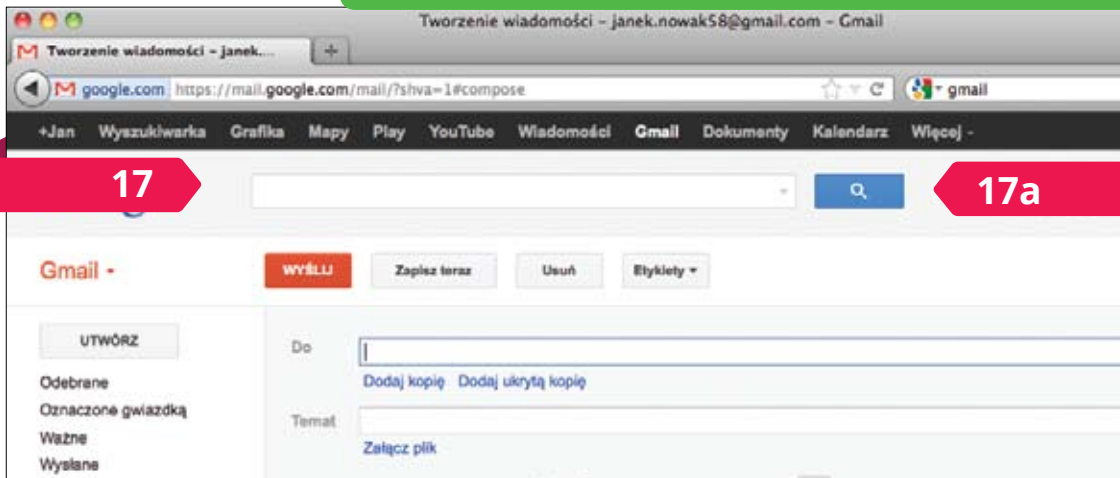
Tworzenie wiadomości – janek.nowak58@gmail.com – Gmail

Tworzenie wiadomości – janek...

google.com https://mail.google.com/mail/?shva=1#compose

gmail

+Jan Wyszukiwarka Grafika Mapy Play YouTube Wiadomości Gmail Dokumenty Kalendarz Więcej -

17

17a

Gmail -

WYŚLIJ Zapisz teraz Usuń Etykiety -

UTWÓRZ

Odebrane
Oznaczone gwiazdką
Ważne
Wysłane

Do

Dodaj kopię Dodaj ukrytą kopię

Temat

Załącz plik